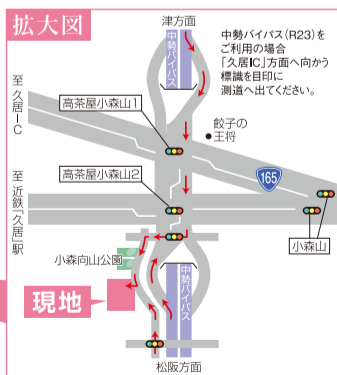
拡大図

津方面

中勢バイパス（R23）をご利用の場合「久居IC」方面へ向かう標識を目印に測道へ出てください。

中勢バイパス

至久居IC

高茶屋小森山1

餃子の王将

165

至近鉄「久居」駅

高茶屋小森山2

小森山

小森向山公園

現地

中勢バイパス

松阪方面